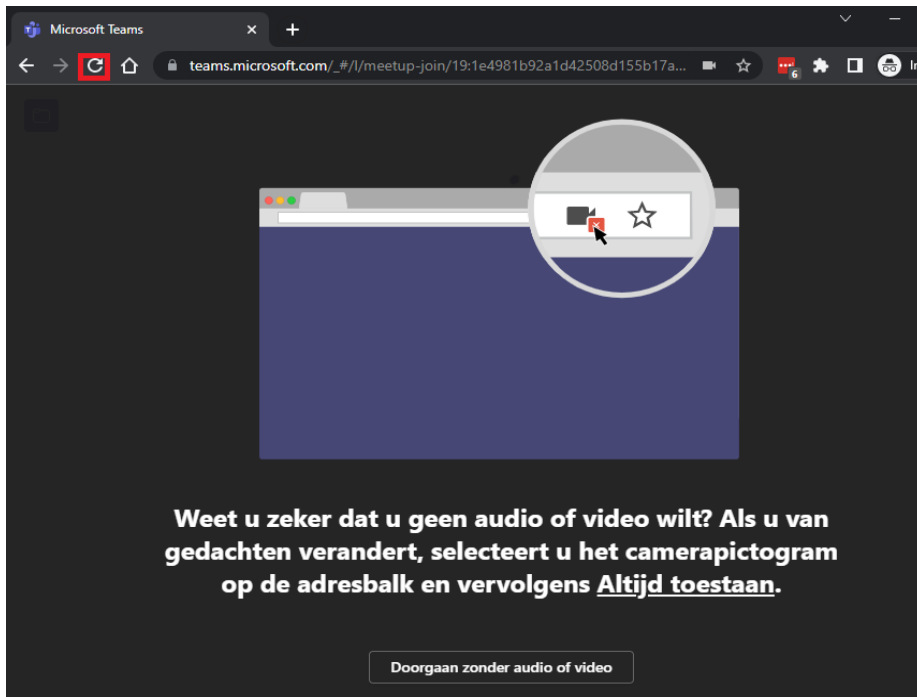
Microsoft Teams

teams.microsoft.com/_#/l/meetup-join/19:1e4981b92a1d42508d155b17a...

6

In

Weet u zeker dat u geen audio of video wilt? Als u van gedachten verandert, selecteert u het camerapictogram op de adresbalk en vervolgens Altijd toestaan.

Doorgaan zonder audio of video